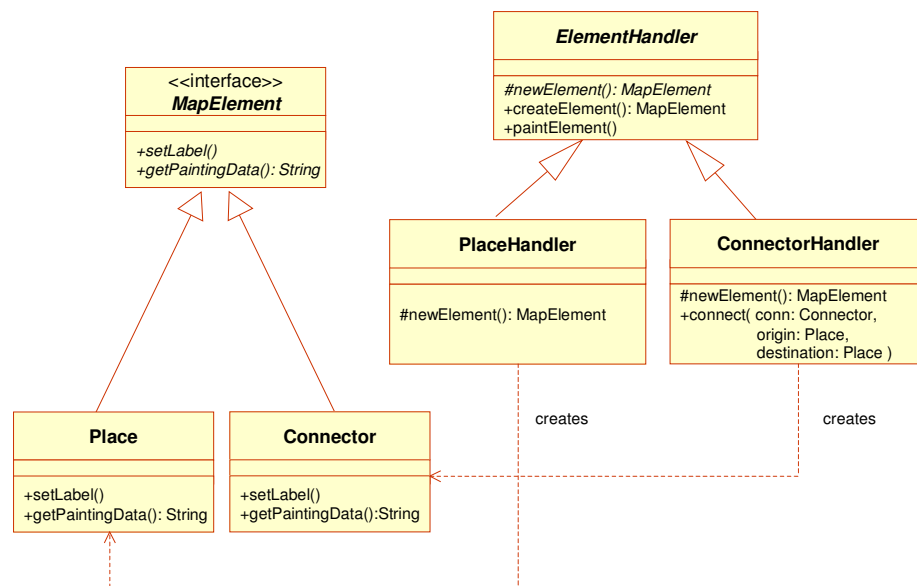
ElementHandler

#newElement(): MapElement
+createElement(): MapElement
+paintElement()

<<interface>>
MapElement

+setLabel()
+getPaintingData(): String

PlaceHandler

#newElement(): MapElement

ConnectorHandler

#newElement(): MapElement
+connect( conn: Connector, origin: Place, destination: Place )

creates

creates

Place

+setLabel()
+getPaintingData(): String

Connector

+setLabel()
+getPaintingData():String